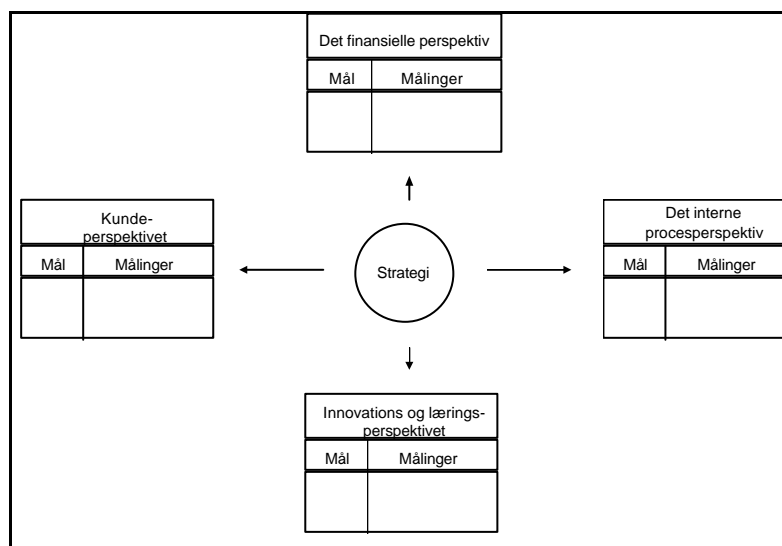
Det finansielle perspektiv

| Mål | Målinger |
|---|---|
| | |

Kunde-perspektivet

| Mål | Målinger |
|---|---|
| | |

Strategi

Det interne procesperspektiv

| Mål | Målinger |
|---|---|
| | |

Innovations og lærings-perspektivet

| Mål | Målinger |
|---|---|
| | |